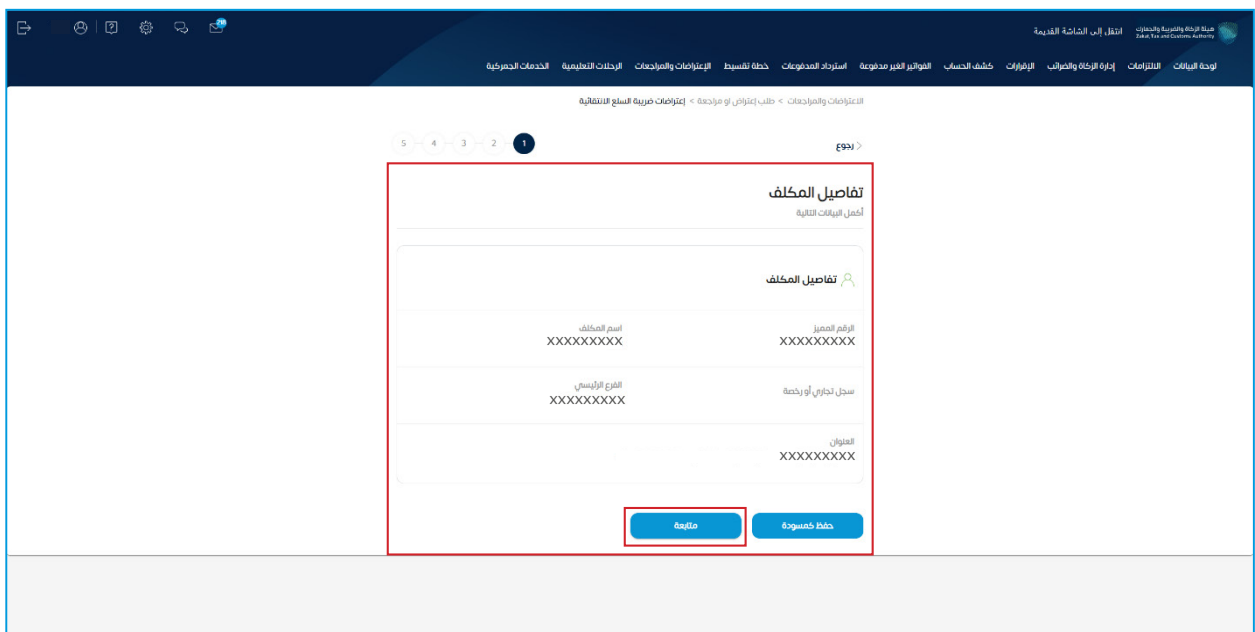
هيئة الزكاة والضريبة والجمارك
Zakat, Tax and Customs Authority

انتقل إلى الشاشة القديمة

لوحة البيانات الالتزامات إدارة الزكاة والضرائب الإقرارات كشف الحساب الفواتير الغير مدفوعة استرداد المدفوعات خطة تقسيط الإعتراضات والمراجعات الرحلات التعليمية الخدمات الجمركية

الاعتراضات والمراجعات > طلب إعتراض او مراجعة > إعتراضات ضريبة السلع الانتقائية

< رجوع

1 2 3 4 5

تفاصيل المكلف
أكمل البيانات التالية

تفاصيل المكلف

الرقم المميز
XXXXXXXXX

اسم المكلف
XXXXXXXXX

سجل تجاري أو رخصة

الفرع الرئيسي
XXXXXXXXX

العنوان
XXXXXXXXX

حفظ كمسودة

متابعة